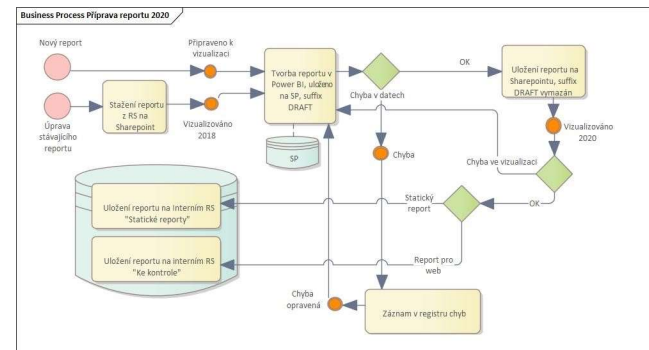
Business Process Příprava reportu 2020

Nový report

Připraveno k vizualizaci

Tvorba reportu v Power BI, uloženo na SP, suffix DRAFT

OK

Uložení reportu na Sharepointu, suffix DRAFT vymazán

Úprava stávajícího reportu

Stažení reportu z RS na Sharepoint

Vizualizováno 2018

Chyba v datech

Vizualizováno 2020

SP

Chyba

Chyba ve vizualizaci

Uložení reportu na Interním RS "Statické reporty"

Statický report

OK

Uložení reportu na interním RS "Ke kontrole"

Report pro web

Chyba opravená

Záznam v registru chyb